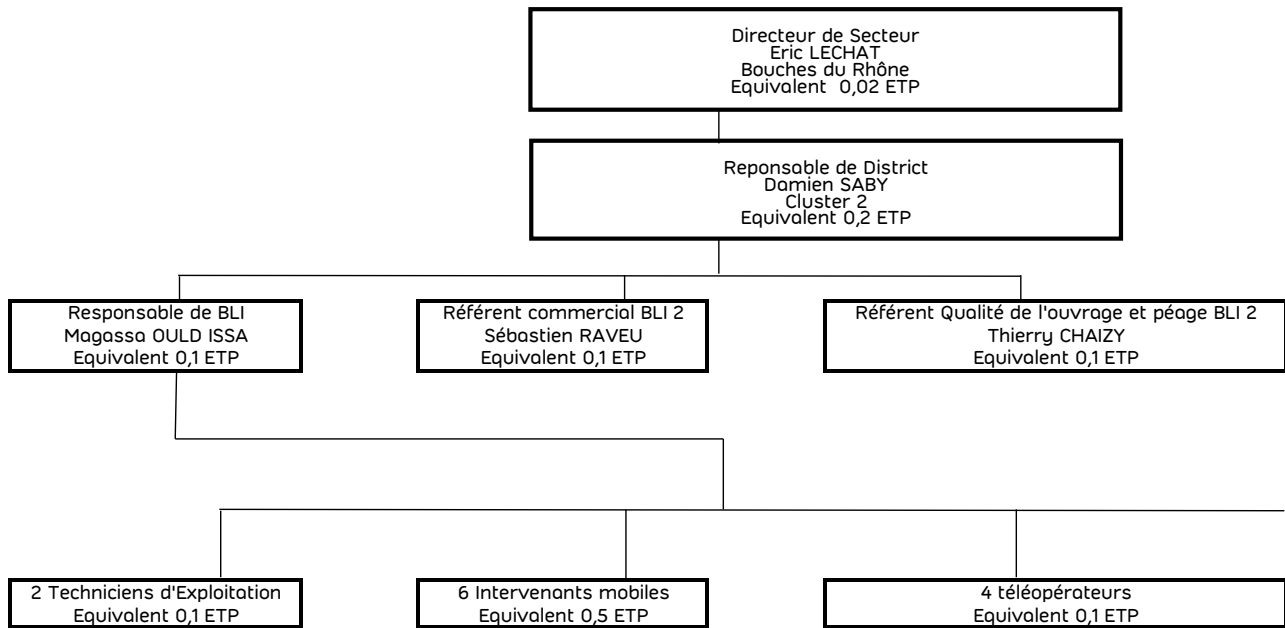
Directeur de Secteur
Eric LECHAT
Bouches du Rhône
Equivalent 0,02 ETP

Reponsable de District
Damien SABY
Cluster 2
Equivalent 0,2 ETP

Responsable de BLI
Magassa OULD ISSA
Equivalent 0,1 ETP

Référent commercial BLI 2
Sébastien RAVEU
Equivalent 0,1 ETP

Référent Qualité de l'ouvrage et péage BLI 2
Thierry CHAIZY
Equivalent 0,1 ETP

2 Techniciens d'Exploitation
Equivalent 0,1 ETP

6 Intervenants mobiles
Equivalent 0,5 ETP

4 téléopérateurs
Equivalent 0,1 ETP